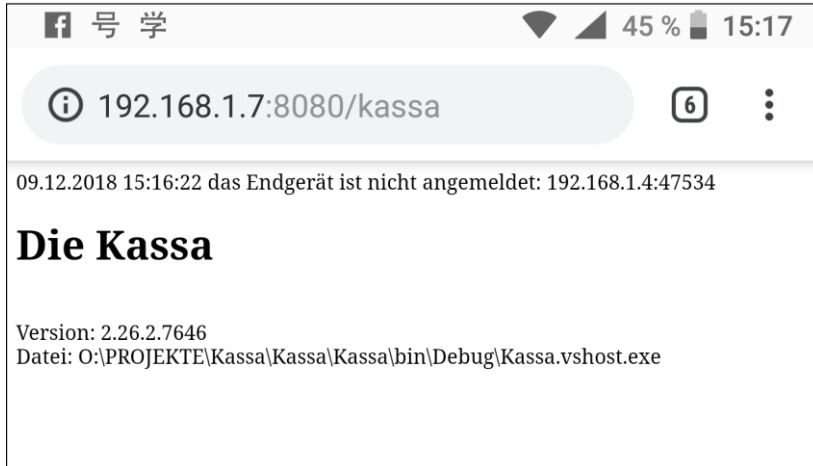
号 学 45 % 15:17

192.168.1.7:8080/kassa 6

09.12.2018 15:16:22 das Endgerät ist nicht angemeldet: 192.168.1.4:47534

Die Kassa

Version: 2.26.2.7646
Datei: O:\PROJEKTE\Kassa\Kassa\Kassa\bin\Debug\Kassa.vshost.exe